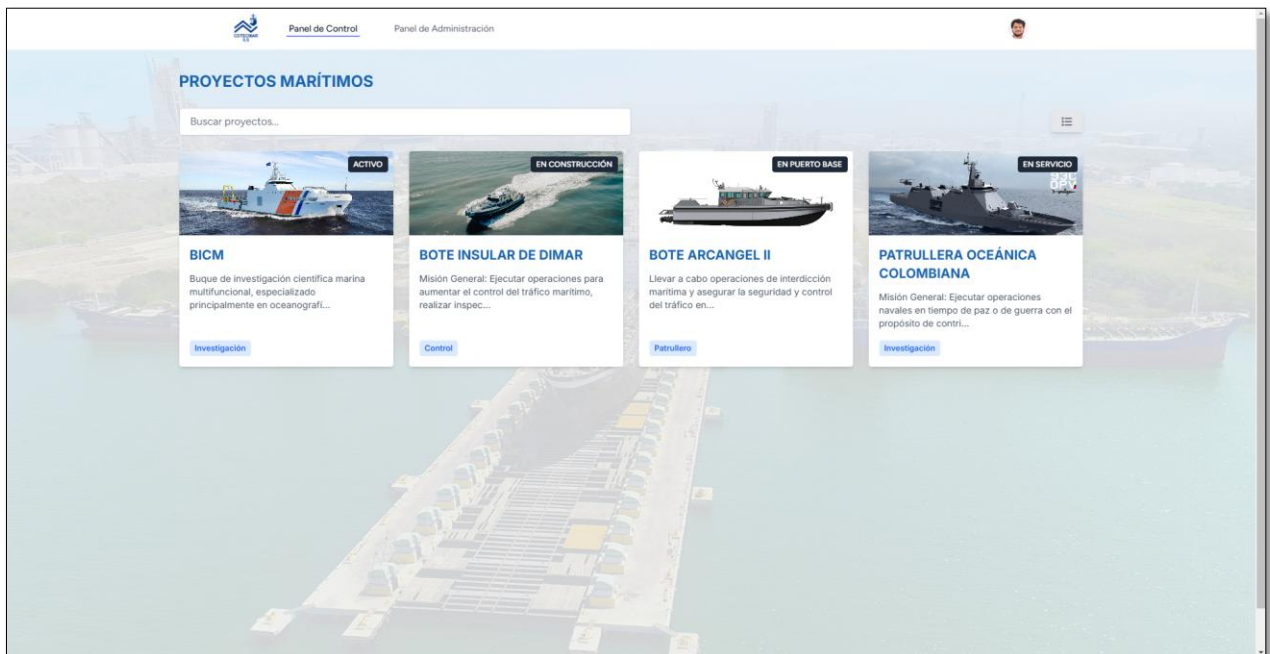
COTECMAR

Panel de Control

Panel de Administración

PROYECTOS MARÍTIMOS

Buscar proyectos...

ACTIVO

BICM

Buque de investigación científica marina multifuncional, especializado principalmente en oceanografí...

Investigación

EN CONSTRUCCIÓN

BOTE INSULAR DE DIMAR

Misión General: Ejecutar operaciones para aumentar el control del tráfico marítimo, realizar inspec...

Control

EN PUERTO BASE

BOTE ARCANGEL II

Llevar a cabo operaciones de interdicción marítima y asegurar la seguridad y control del tráfico en...

Patrullero

EN SERVICIO

PATRULLERA OCEÁNICA COLOMBIANA

Misión General: Ejecutar operaciones navales en tiempo de paz o de guerra con el propósito de contri...

Investigación